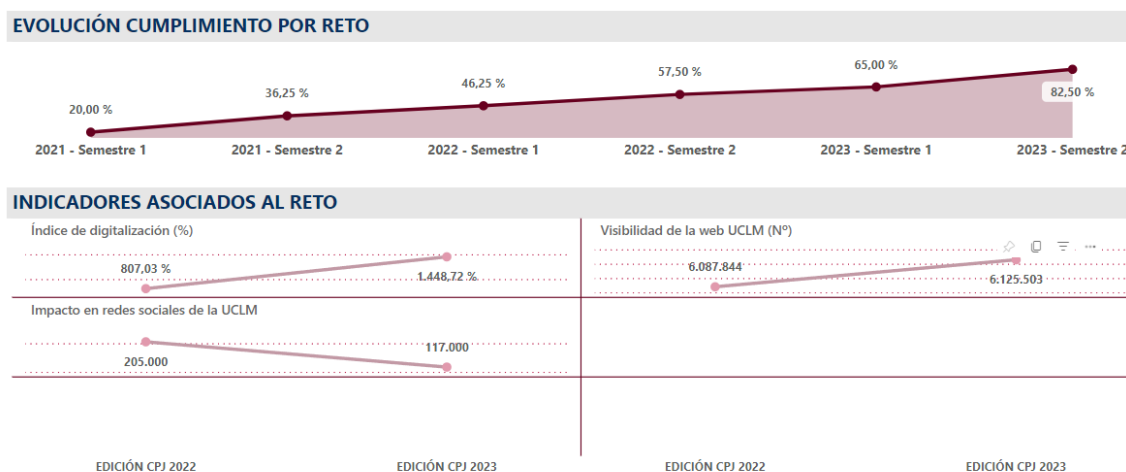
EVOLUCIÓN CUMPLIMIENTO POR RETO

20,00 %
36,25 %
46,25 %
57,50 %
65,00 %
82,50 %

2021 - Semestre 1
2021 - Semestre 2
2022 - Semestre 1
2022 - Semestre 2
2023 - Semestre 1
2023 - Semestre 2

INDICADORES ASOCIADOS AL RETO

Índice de digitalización (%)
807,03 %
1.448,72 %

Visibilidad de la web UCLM (Nº)
6.087.844
6.125.503

Impacto en redes sociales de la UCLM
205.000
117.000

EDICIÓN CPJ 2022
EDICIÓN CPJ 2023
EDICIÓN CPJ 2022
EDICIÓN CPJ 2023